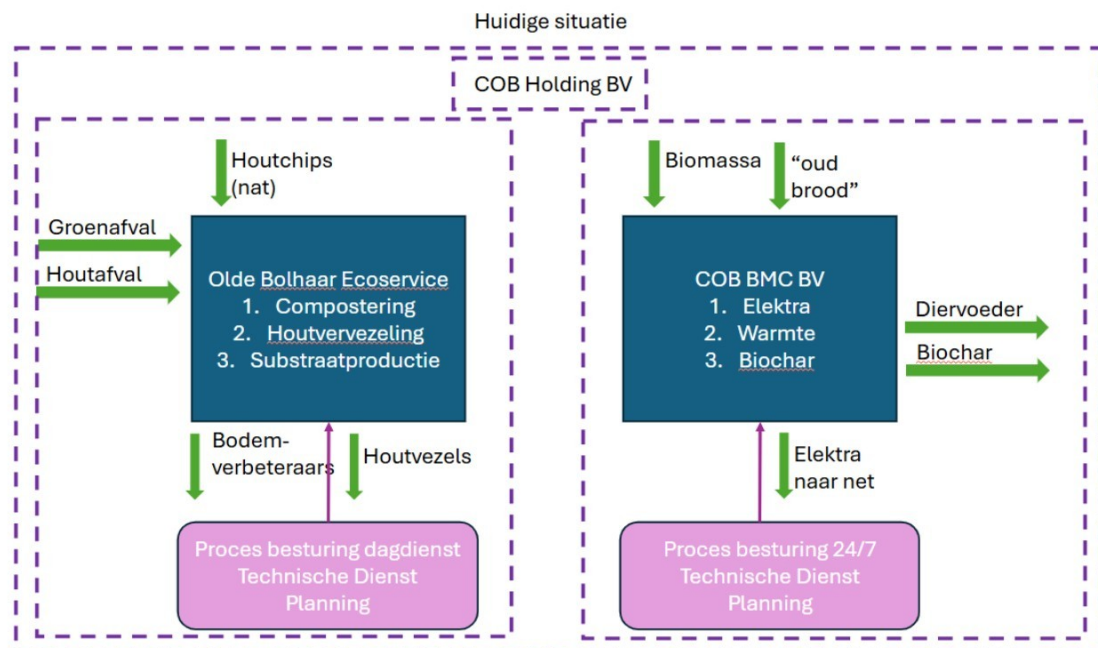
Huidige situatie

COB Holding BV

Houtchips (nat)

Groenafval

Houtafval

Olde Bolhaar Ecoservice
1. Compostering
2. Houtvervezeling
3. Substraatproductie

Bodem-verbeteraars

Houtvezels

Proces besturing dagdienst
Technische Dienst
Planning

Biomassa

“oud brood”

COB BMC BV
1. Elektra
2. Warmte
3. Biochar

Diervoeder

Biochar

Elektra naar net

Proces besturing 24/7
Technische Dienst
Planning